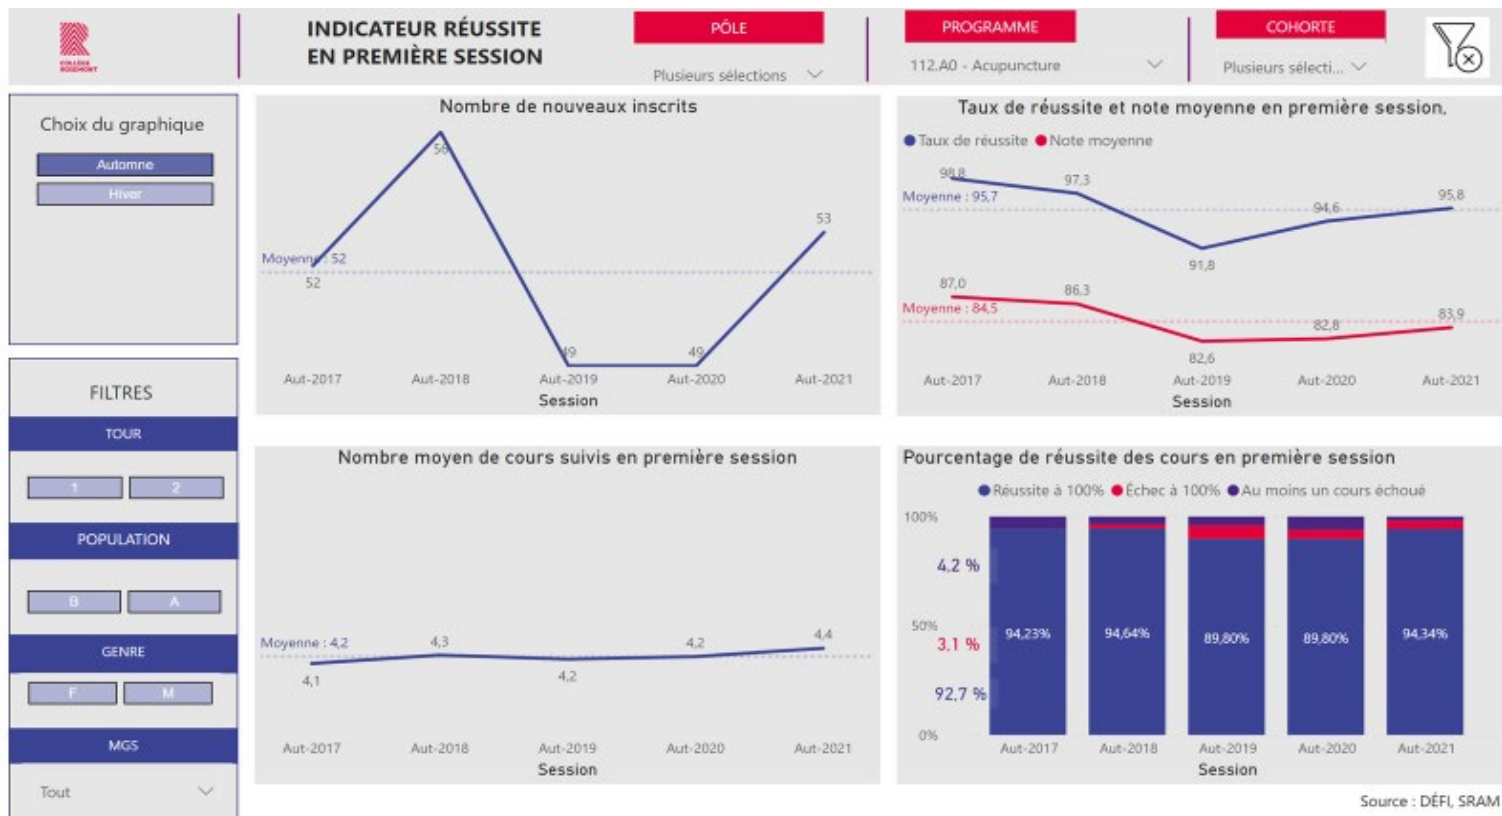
COLLÈGE ROSEMONT

INDICATEUR RÉUSSITE EN PREMIÈRE SESSION

PÔLE
Plusieurs sélections

PROGRAMME
112.A0 - Acupuncture

COHORTE
Plusieurs sélecti...

Choix du graphique
Automne
Hiver

FILTRES
TOUR
1
2
POPULATION
B
A
GENRE
F
M
MGS
Tout

Nombre de nouveaux inscrits
Moyenne : 52
52
56
49
49
53
Aut-2017
Aut-2018
Aut-2019
Aut-2020
Aut-2021
Session

Taux de réussite et note moyenne en première session
Taux de réussite
Note moyenne
Moyenne : 95,7
98,8
97,3
91,8
94,6
95,8
Moyenne : 84,5
87,0
86,3
82,6
82,8
83,9
Aut-2017
Aut-2018
Aut-2019
Aut-2020
Aut-2021
Session

Nombre moyen de cours suivis en première session
Moyenne : 4,2
4,1
4,3
4,2
4,2
4,4
Aut-2017
Aut-2018
Aut-2019
Aut-2020
Aut-2021
Session

Pourcentage de réussite des cours en première session
Réussite à 100%
Échec à 100%
Au moins un cours échoué
100%
50%
0%
4,2 %
3,1 %
92,7 %
94,23%
94,64%
89,80%
89,80%
94,34%
Aut-2017
Aut-2018
Aut-2019
Aut-2020
Aut-2021
Session

Source : DÉFI, SRAM